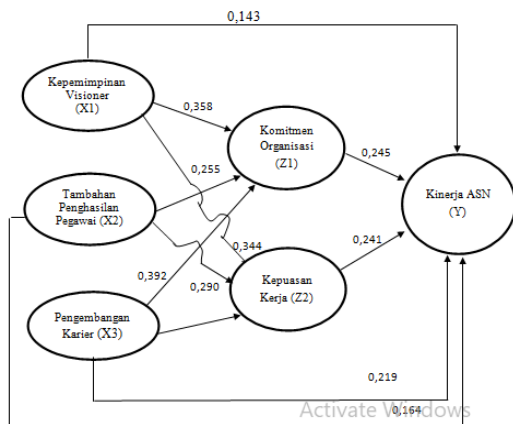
0,143

Kepemimpinan Visioner (X1)

0,358

Komitmen Organisasi (Z1)

0,255

0,245

Tambahan Penghasilan Pegawai (X2)

Kinerja ASN (Y)

0,344

0,241

0,392

Kepuasan Kerja (Z2)

0,290

Pengembangan Karier (X3)

0,219

0,164

Activate Windows